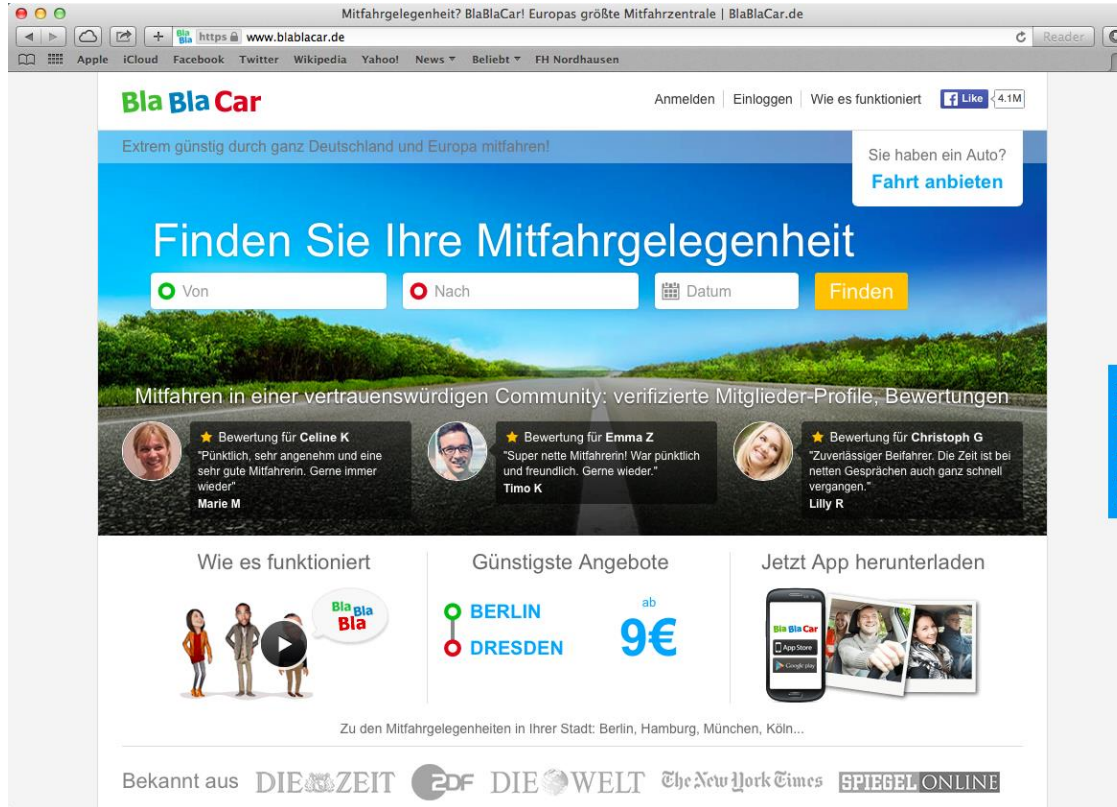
Mitfahrgelegenheit? BlaBlaCar! Europas größte Mitfahrzentrale | BlaBlaCar.de

https www.blablacar.de

Reader

Apple iCloud Facebook Twitter Wikipedia Yahoo! News Beliebt FH Nordhausen

Bla Bla Car

Anmelden Einloggen Wie es funktioniert Like 4.1M

Extrem günstig durch ganz Deutschland und Europa mitfahren!

Sie haben ein Auto?
Fahrt anbieten

Finden Sie Ihre Mitfahrgelegenheit

Von

Nach

Datum

Finden

Mitfahren in einer vertrauenswürdigen Community: verifizierte Mitglieder-Profile, Bewertungen

Bewertung für Celine K
"Pünktlich, sehr angenehm und eine sehr gute Mitfahrerin. Gerne immer wieder"
Marie M

Bewertung für Emma Z
"Super nette Mitfahrerin! War pünktlich und freundlich. Gerne wieder."
Timo K

Bewertung für Christoph G
"Zuverlässiger Beifahrer. Die Zeit ist bei netten Gesprächen auch ganz schnell vergangen."
Lilly R

Wie es funktioniert

Bla Bla Bla

Günstigste Angebote

BERLIN
DRESDEN

ab
9€

Jetzt App herunterladen

Bla Bla Car
App Store
Google play

Zu den Mitfahrgelegenheiten in Ihrer Stadt: Berlin, Hamburg, München, Köln...

Bekannt aus DIE ZEIT ZDF DIE WELT The New York Times SPIEGEL ONLINE